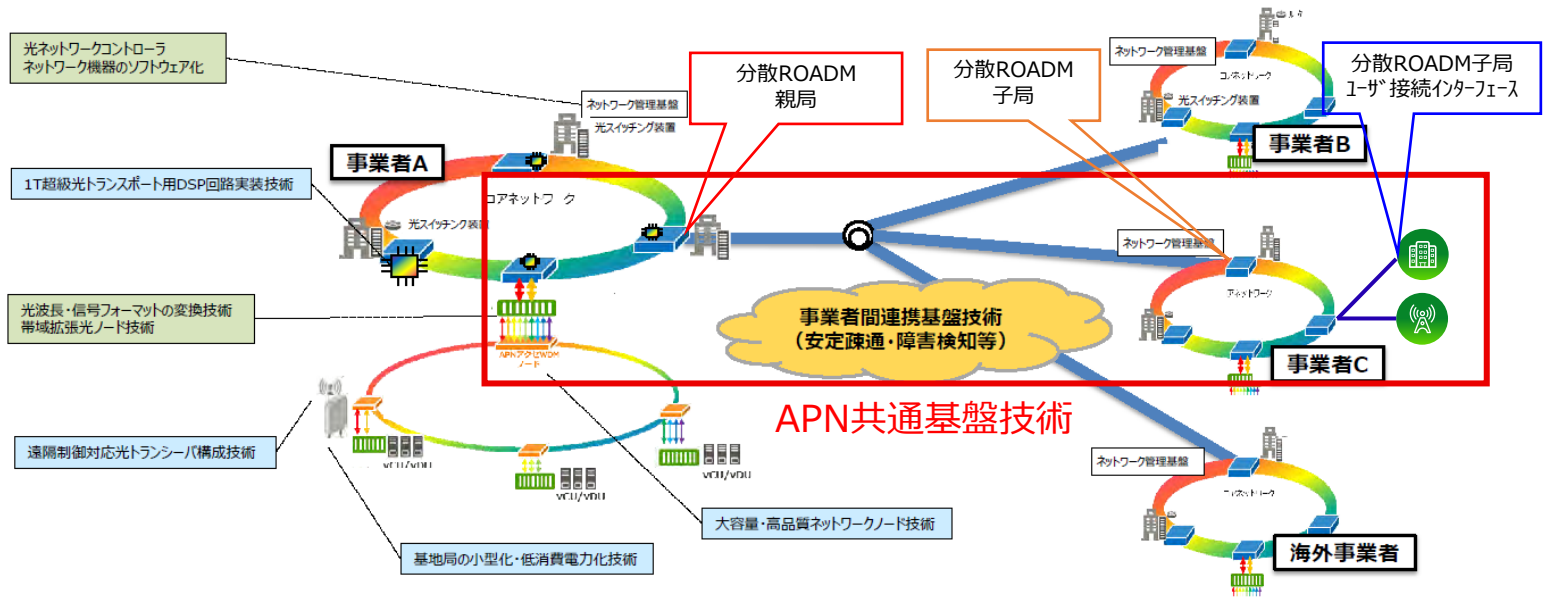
光ネットワークコントローラ
ネットワーク機器のソフトウェア化

ネットワーク管理基盤
光スイッチング装置

分散ROADM
親局

分散ROADM
子局

ネットワーク管理基盤
コアネットワーク
光スイッチング装置

分散ROADM子局
ﾕｰｻﾞ 接続ｲﾝﾀｰﾌｪｰｽ

事業者B

事業者A

1T超級光トランスポート用DSP回路実装技術

コアネットワーク
光スイッチング装置

ネットワーク管理基盤
コアネットワーク

光波長・信号フォーマットの変換技術
帯域拡張光ノード技術

事業者間連携基盤技術
（安定疎通・障害検知等）

APNアクセスWDM
ノード

事業者C

APN共通基盤技術

遠隔制御対応光トランシーバ構成技術

vCU/vDU
vCU/vDU
vCU/vDU

ネットワーク管理基盤
コアネットワーク

大容量・高品質ネットワークノード技術

基地局の小型化・低消費電力化技術

海外事業者